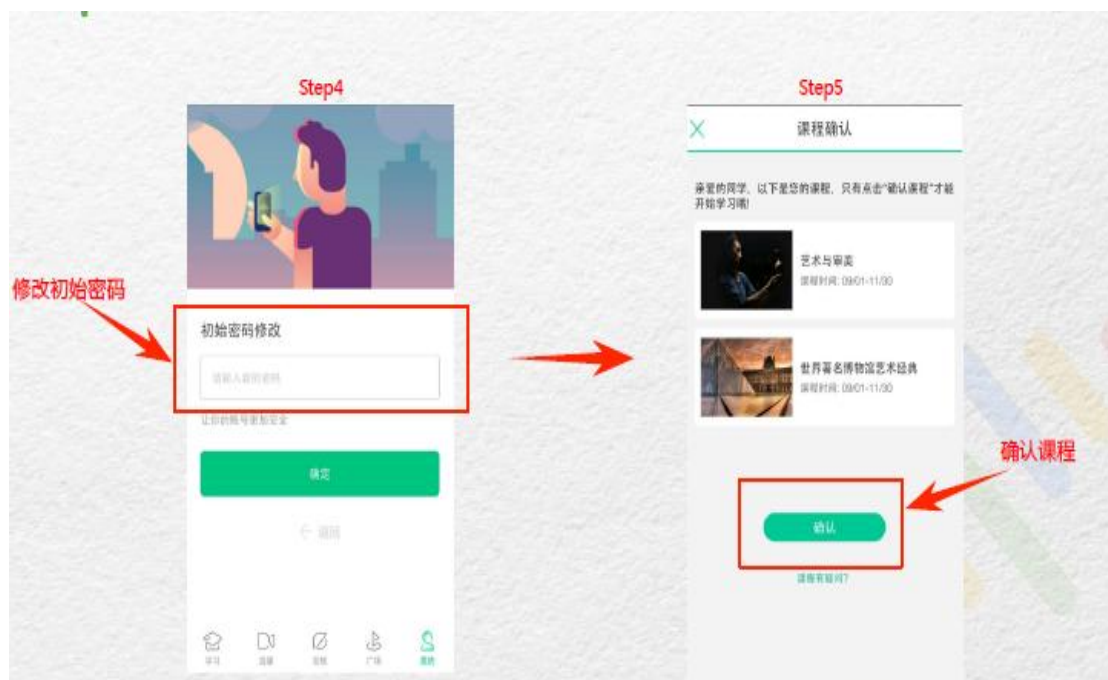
Step4

修改初始密码

初始密码修改

请输入新的密码

让你的账号更加安全

确定

← 返回

学习 直播 互动 广场 我的

Step5

课程确认

亲爱的同学，以下是您的课程，只有点击"确认课程"才能开始学习哦!

艺术与审美
课程时间: 09/01-11/30

世界著名博物馆艺术经典
课程时间: 09/01-11/30

确认课程

确认

课程有疑问?